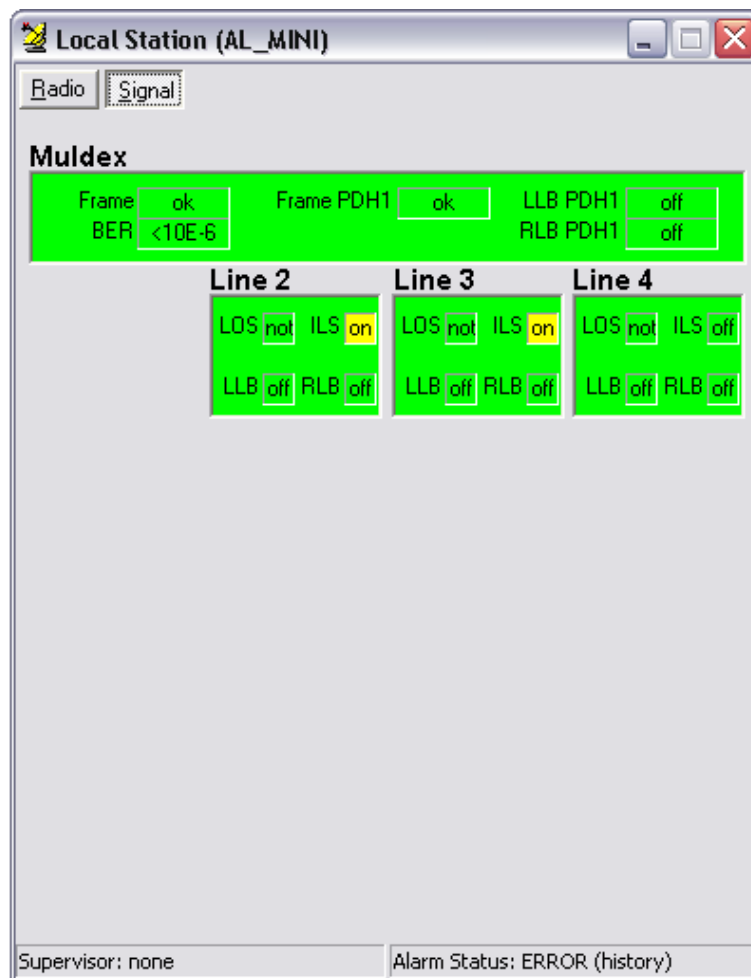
Local Station (AL_MINI)

Radio Signal

Muldex

Frame ok
BER <10E-6
Frame PDH1 ok
LLB PDH1 off
RLB PDH1 off

Line 2
LOS not ILS on
LLB off RLB off

Line 3
LOS not ILS on
LLB off RLB off

Line 4
LOS not ILS off
LLB off RLB off

Supervisor: none
Alarm Status: ERROR (history)